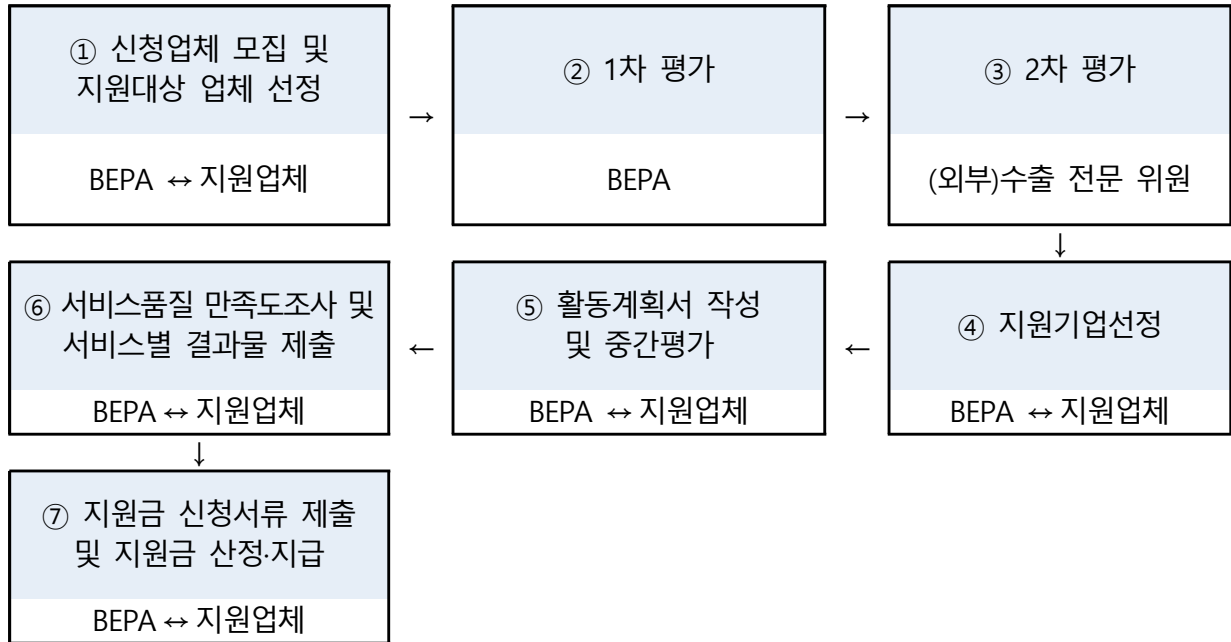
① 신청업체 모집 및 지원대상 업체 선정

BEPA ↔ 지원업체

→

② 1차 평가

BEPA

→

③ 2차 평가

(외부)수출 전문 위원

↓

④ 지원기업선정

BEPA ↔ 지원업체

←

⑤ 활동계획서 작성 및 중간평가

BEPA ↔ 지원업체

←

⑥ 서비스품질 만족도조사 및 서비스별 결과물 제출

BEPA ↔ 지원업체

↓

⑦ 지원금 신청서류 제출 및 지원금 산정·지급

BEPA ↔ 지원업체